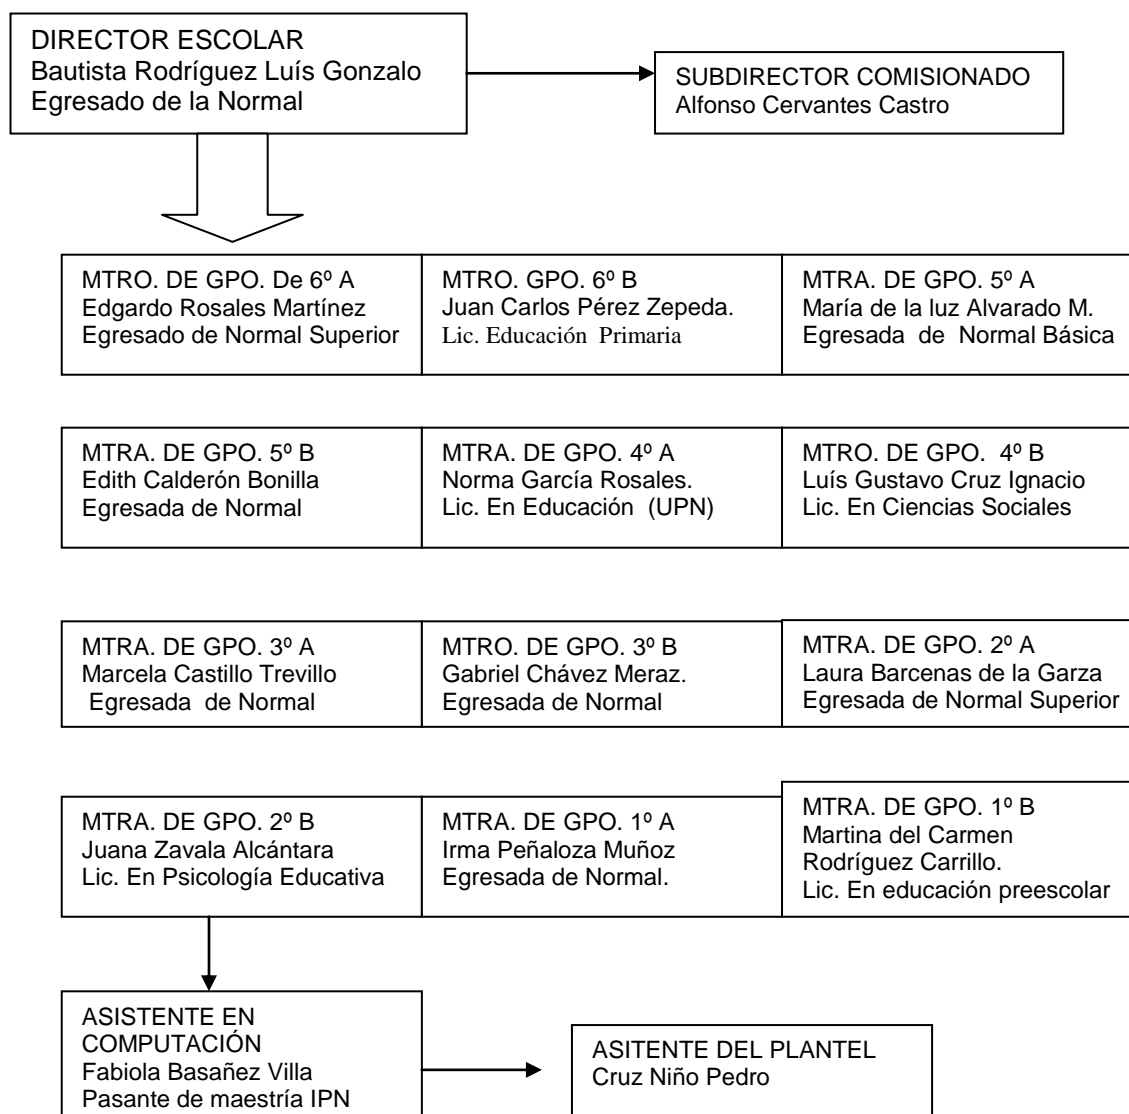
DIRECTOR ESCOLAR
Bautista Rodríguez Luís Gonzalo
Egresado de la Normal

SUBDIRECTOR COMISIONADO
Alfonso Cervantes Castro

MTRO. DE GPO. De 6º A
Edgardo Rosales Martínez
Egresado de Normal Superior

MTRO. GPO. 6º B
Juan Carlos Pérez Zepeda.
Lic. Educación Primaria

MTRA. DE GPO. 5º A
María de la luz Alvarado M.
Egresada de Normal Básica

MTRA. DE GPO. 5º B
Edith Calderón Bonilla
Egresada de Normal

MTRA. DE GPO. 4º A
Norma García Rosales.
Lic. En Educación (UPN)

MTRO. DE GPO. 4º B
Luís Gustavo Cruz Ignacio
Lic. En Ciencias Sociales

MTRA. DE GPO. 3º A
Marcela Castillo Trevillo
Egresada de Normal

MTRO. DE GPO. 3º B
Gabriel Chávez Meraz.
Egresada de Normal

MTRA. DE GPO. 2º A
Laura Barcenas de la Garza
Egresada de Normal Superior

MTRA. DE GPO. 2º B
Juana Zavala Alcántara
Lic. En Psicología Educativa

MTRA. DE GPO. 1º A
Irma Peñaloza Muñoz
Egresada de Normal.

MTRA. DE GPO. 1º B
Martina del Carmen
Rodríguez Carrillo.
Lic. En educación preescolar

ASISTENTE EN COMPUTACIÓN
Fabiola Basañez Villa
Pasante de maestría IPN

ASITENTE DEL PLANTEL
Cruz Niño Pedro